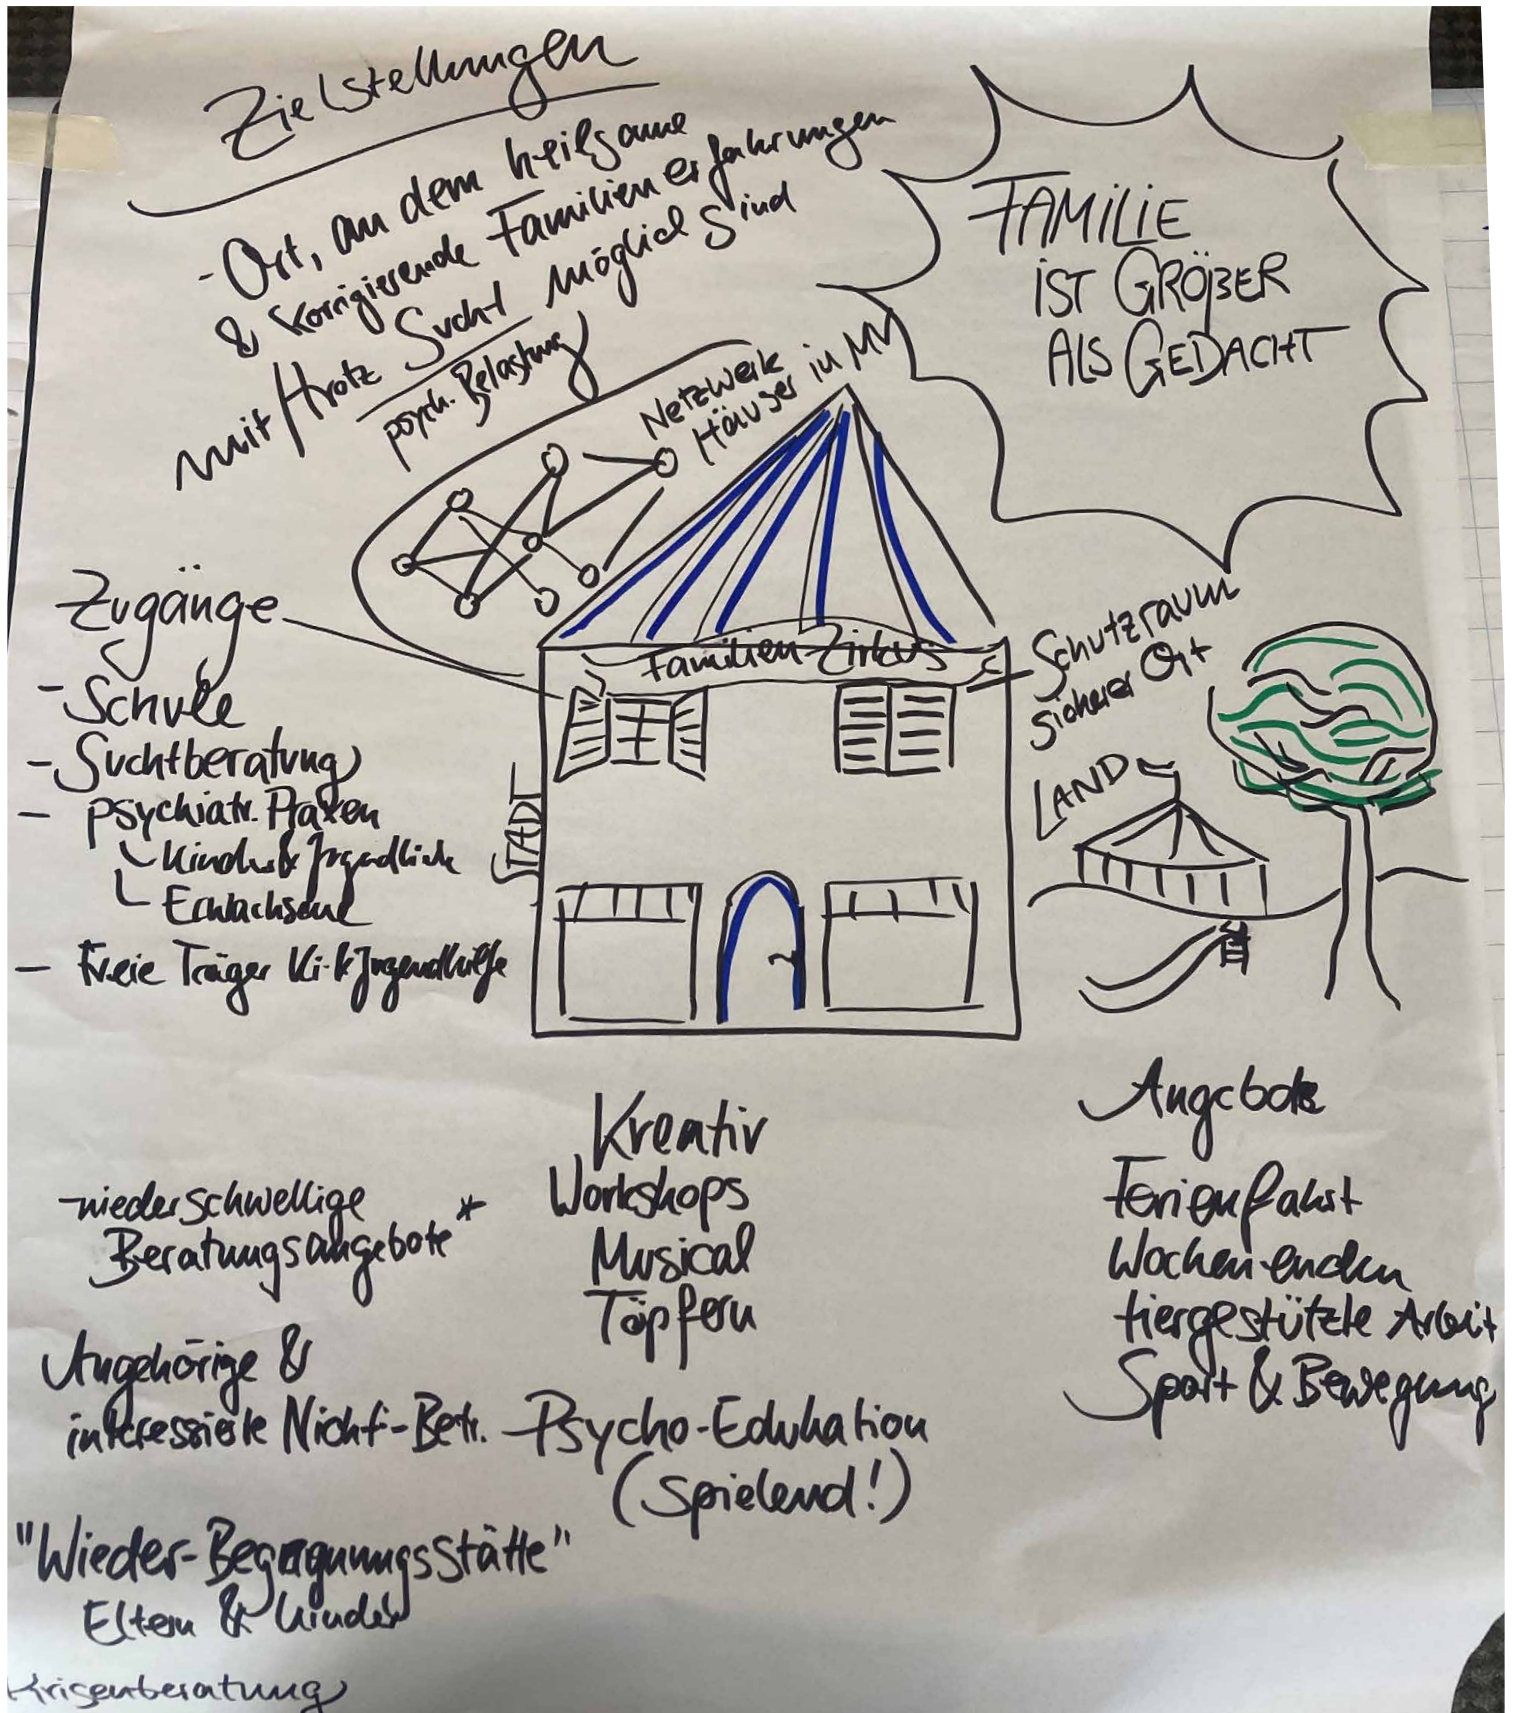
Zielstellungen

- Ort, an dem heilsame & korrigierende Familienerfahrungen mit/trotz Sucht möglich sind
psych. Belastung

FAMILIE IST GRÖßER ALS GEDACHT

Netzwerk Häuser in MV

Zugänge
- Schule
- Suchtberatung
- psychiatr. Praxen
 └ Kinder & Jugendliche
 └ Erwachsene
- Freie Träger Ki- & Jugendhilfe

Familien-Zirkus

Schutzraum
sicherer Ort

STADT

LAND

Kreativ
Workshops
Musical
Töpfern

Angebote
Ferienfahrt
Wochen-enden
tiergestützte Arbeit
Sport & Bewegung

- niederschwellige Beratungsangebote*

Angehörige & interessierte Nicht-Betr. - Psycho-Edukation (spielend!)

"Wieder-Begegnungsstätte"
Eltern & Kinder

Krisenberatung